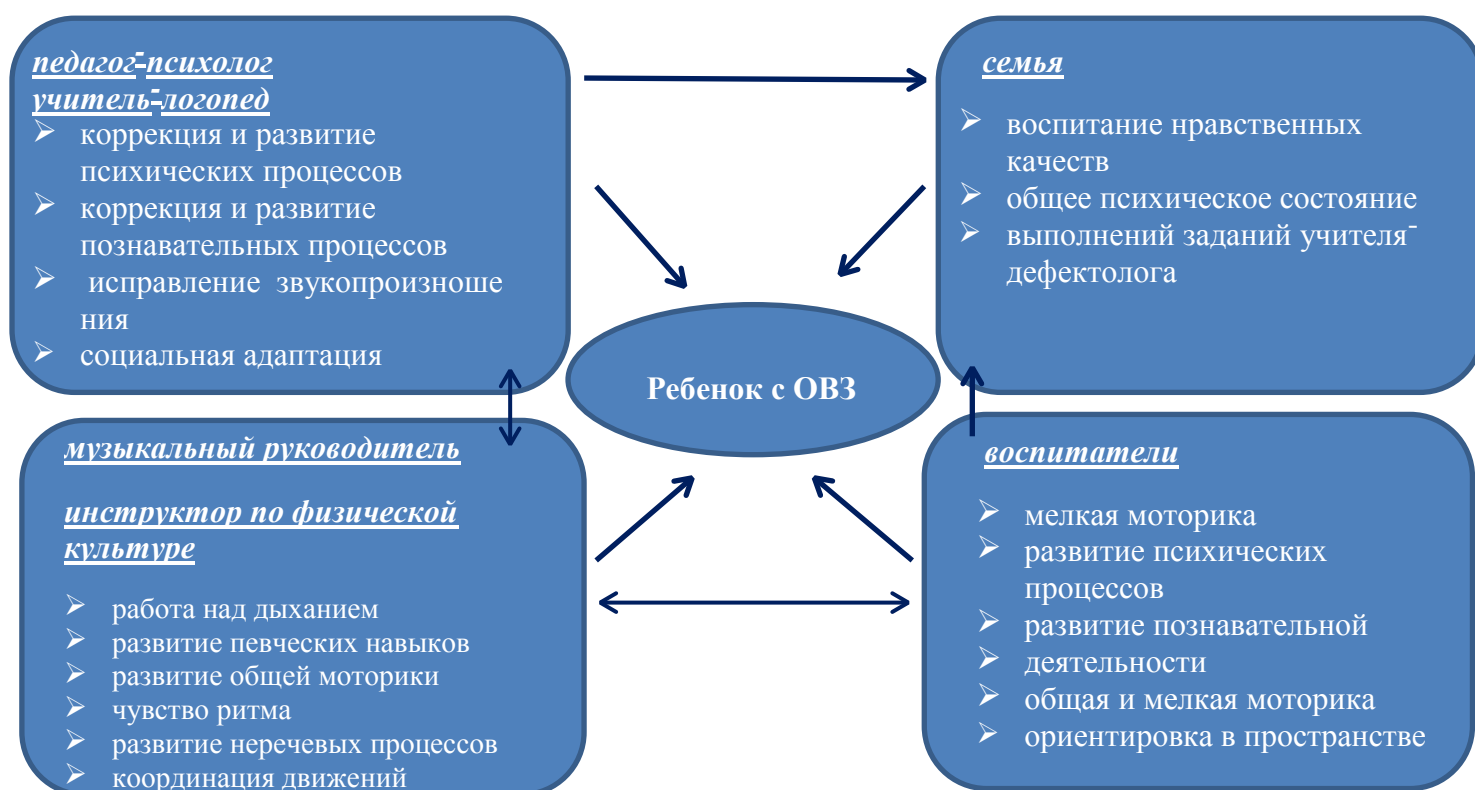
педагог-психолог
учитель-логопед
- коррекция и развитие психических процессов
- коррекция и развитие познавательных процессов
- исправление звукопроизношения
- социальная адаптация

семья
- воспитание нравственных качеств
- общее психическое состояние
- выполнений заданий учителя-дефектолога

Ребенок с ОВЗ

музыкальный руководитель

инструктор по физической культуре

- работа над дыханием
- развитие певческих навыков
- развитие общей моторики
- чувство ритма
- развитие неречевых процессов
- координация движений

воспитатели

- мелкая моторика
- развитие психических процессов
- развитие познавательной
- деятельности
- общая и мелкая моторика
- ориентировка в пространстве